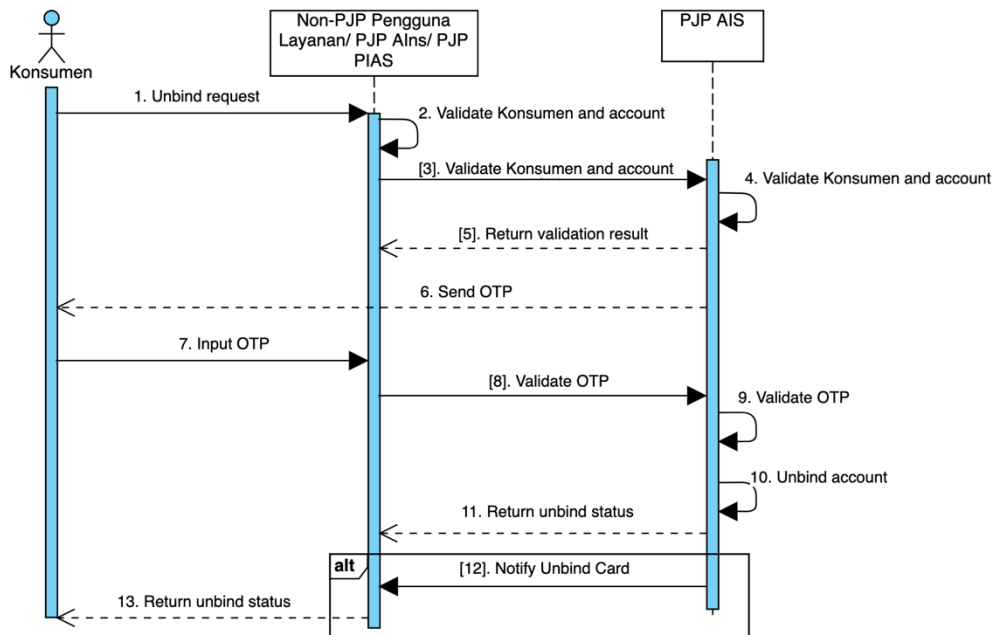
Konsumen

Non-PJP Pengguna Layanan/ PJP AIns/ PJP PIAS

PJP AIS

1. Unbind request

2. Validate Konsumen and account

[3]. Validate Konsumen and account

4. Validate Konsumen and account

[5]. Return validation result

6. Send OTP

7. Input OTP

[8]. Validate OTP

9. Validate OTP

10. Unbind account

11. Return unbind status

alt

[12]. Notify Unbind Card

13. Return unbind status